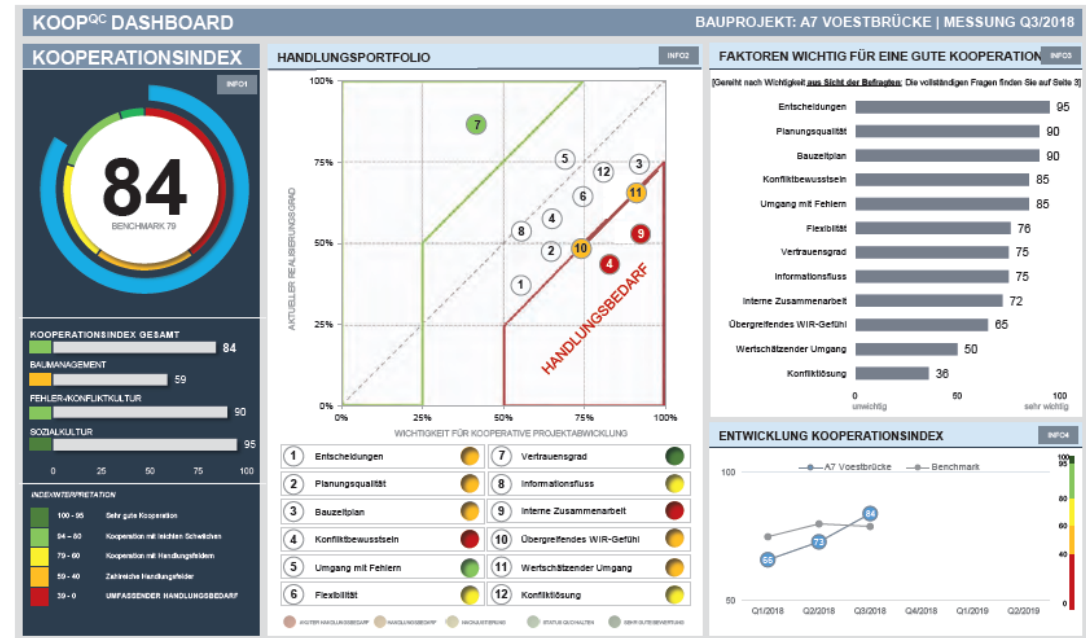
KOOP$^{QC}$ DASHBOARD

BAUPROJEKT: A7 VOESTBRÜCKE | MESSUNG Q3/2018

KOOPERATIONSINDEX

INFO1

84

BENCHMARK 79

KOOPERATIONSINDEX GESAMT 84

BAUMANAGEMENT 59

FEHLER-/KONFLIKTKULTUR 90

SOZIALKULTUR 95

0 25 50 75 100

INDEXINTERPRETATION

100 - 95 Sehr gute Kooperation

94 - 80 Kooperation mit leichten Schwächen

79 - 60 Kooperation mit Handlungsfeldern

59 - 40 Zahlreiche Handlungsfelder

39 - 0 UMFASSENDER HANDLUNGSBEDARF

HANDLUNGSPORTFOLIO

INFO2

100%

75%

50%

25%

0%

AKTUELLER REALISIERUNGSGRAD

0% 25% 50% 75% 100%

WICHTIGKEIT FÜR KOOPERATIVE PROJEKTABWICKLUNG

HANDLUNGSBEDARF

7 5 12 3 6 11 4 8 2 10 9 4 1

| | | | |
|---|---|---|---|
| 1 | Entscheidungen | 7 | Vertrauensgrad |
| 2 | Planungsqualität | 8 | Informationsfluss |
| 3 | Bauzeitplan | 9 | Interne Zusammenarbeit |
| 4 | Konfliktbewusstsein | 10 | Übergreifendes WIR-Gefühl |
| 5 | Umgang mit Fehlern | 11 | Wertschätzender Umgang |
| 6 | Flexibilität | 12 | Konfliktlösung |

AKUTER HANDLUNGSBEDARF HANDLUNGSBEDARF HANDLUNGSFELD STATUS QUO HALTEN SEHR GUTE BEWERTUNG

FAKTOREN WICHTIG FÜR EINE GUTE KOOPERATION

INFO3

[Gereiht nach Wichtigkeit aus Sicht der Befragten: Die vollständigen Fragen finden Sie auf Seite 3]

Entscheidungen 95
Planungsqualität 90
Bauzeitplan 90
Konfliktbewusstsein 85
Umgang mit Fehlern 85
Flexibilität 76
Vertrauensgrad 75
Informationsfluss 75
Interne Zusammenarbeit 72
Übergreifendes WIR-Gefühl 65
Wertschätzender Umgang 50
Konfliktlösung 36

0 unwichtig 50 100 sehr wichtig

ENTWICKLUNG KOOPERATIONSINDEX

INFO4

A7 Voestbrücke Benchmark

100

50

66 73 84

Q1/2018 Q2/2018 Q3/2018 Q4/2018 Q1/2019 Q2/2019

100 80 60 40 0